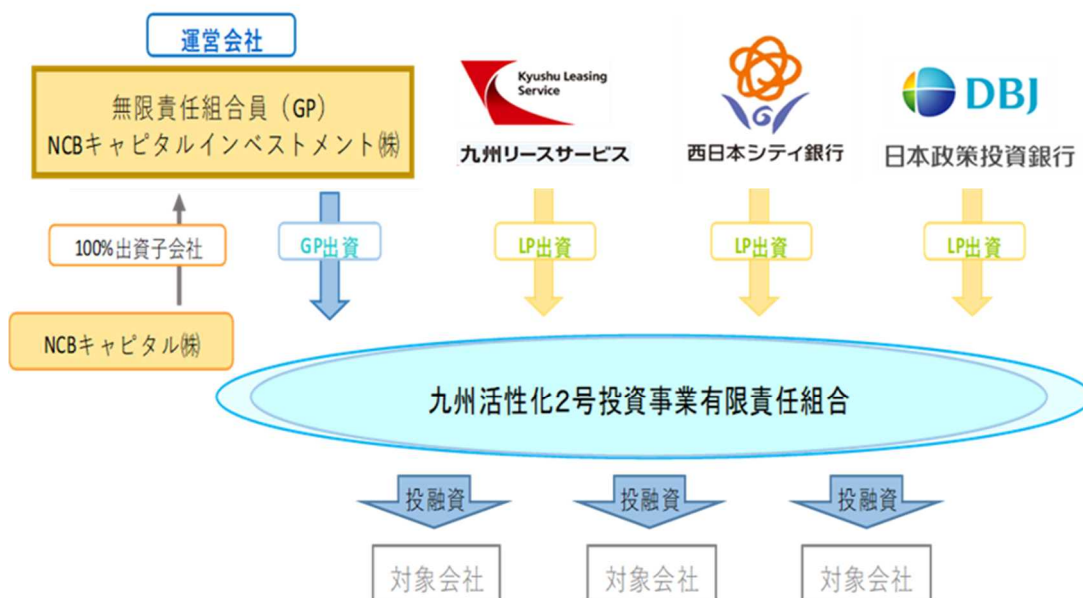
運営会社

無限責任組合員（GP）
NCBキャピタルインベストメント㈱

Kyushu Leasing Service
九州リースサービス

西日本シティ銀行

DBJ
日本政策投資銀行

100%出資子会社

GP出資

LP出資

LP出資

LP出資

NCBキャピタル㈱

九州活性化2号投資事業有限責任組合

投融資

投融資

投融資

対象会社

対象会社

対象会社